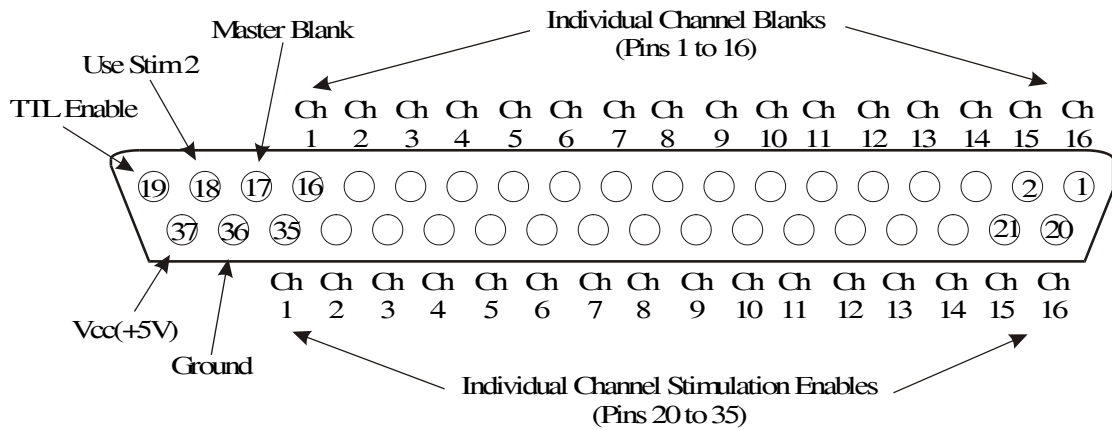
Master Blank

Individual Channel Blanks
(Pins 1 to 16)

Use Stim 2

TTL Enable

Ch 1 Ch 2 Ch 3 Ch 4 Ch 5 Ch 6 Ch 7 Ch 8 Ch 9 Ch 10 Ch 11 Ch 12 Ch 13 Ch 14 Ch 15 Ch 16

19 18 17 16 2 1

37 36 35 21 20

Ch 1 Ch 2 Ch 3 Ch 4 Ch 5 Ch 6 Ch 7 Ch 8 Ch 9 Ch 10 Ch 11 Ch 12 Ch 13 Ch 14 Ch 15 Ch 16

Vcc(+5V)

Ground

Individual Channel Stimulation Enables
(Pins 20 to 35)